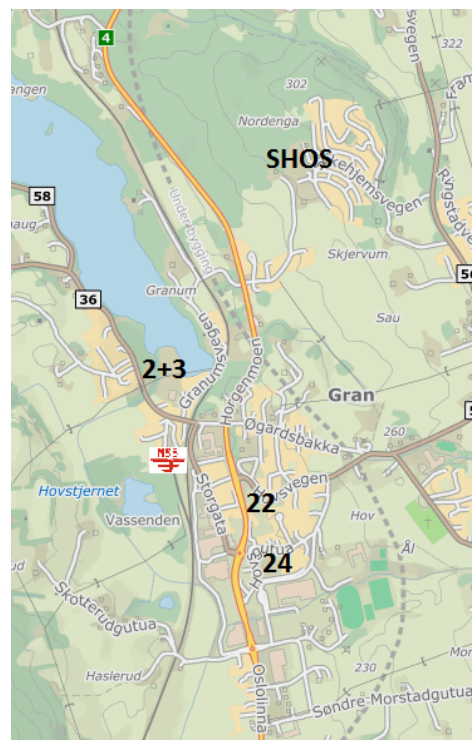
4
322
svegen
angen
302
Nordenga
SHOS
kehjemsvegen
Ringstadve
58
aug
Skjervum
Undervegen
50
36
Granum
Sau
Granumsvegen
2+3
Horgenmoen
Gran
5
260
Øgardsbakka
NSB
Hovstjernet
Storgata
22
rsvegen
Hov
Vassenden
Ål
24
ud
Skotterudgutua
230
Haslerud
Oslolinna
Søndre-Morstadgutua